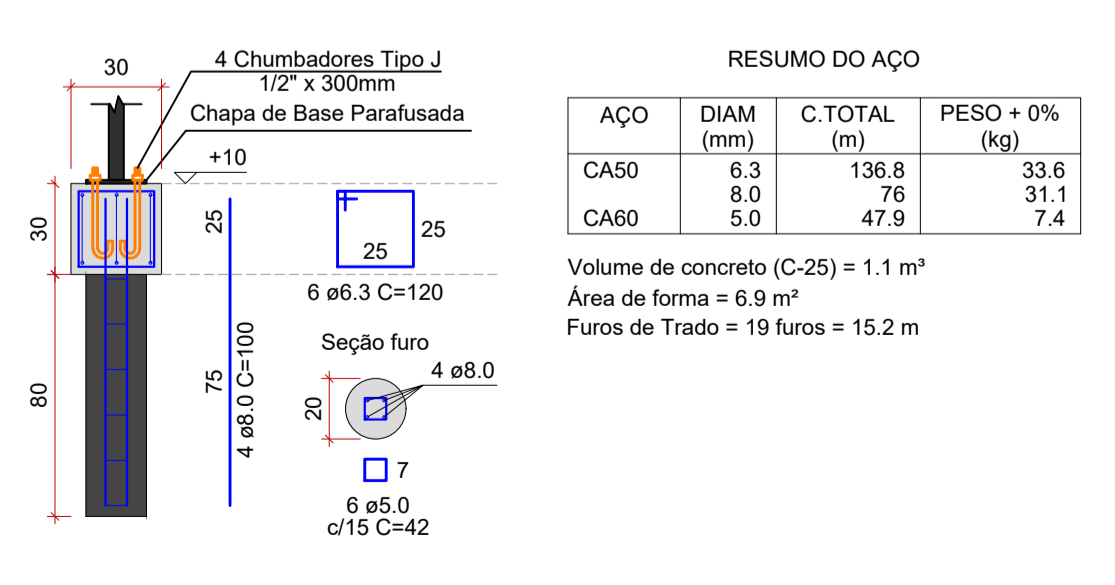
30

4 Chumbadores Tipo J
1/2" x 300mm

Chapa de Base Parafusada

+10

30

80

25

75

4 ø8.0 C=100

25

25

6 ø6.3 C=120

Seção furo

4 ø8.0

20

7

6 ø5.0
c/15 C=42

RESUMO DO AÇO

| AÇO | DIAM (mm) | C.TOTAL (m) | PESO + 0% (kg) |
|---|---|---|---|
| CA50 | 6.3 | 136.8 | 33.6 |
| | 8.0 | 76 | 31.1 |
| CA60 | 5.0 | 47.9 | 7.4 |

Volume de concreto (C-25) = 1.1 m³
Área de forma = 6.9 m²
Furos de Trado = 19 furos = 15.2 m